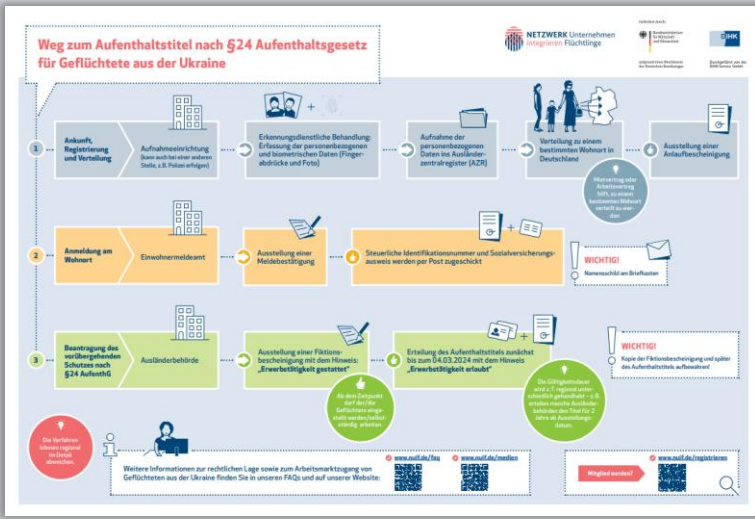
Weg zum Aufenthaltstitel nach §24 Aufenthaltsgesetz für Geflüchtete aus der Ukraine

NETZWERK Unternehmen integrieren Flüchtlinge

Gefördert durch:

Bundesministerium für Wirtschaft und Klimaschutz

aufgrund eines Beschlusses des Deutschen Bundestages

Durchgeführt von der DIHK Service GmbH

1

Ankunft, Registrierung und Verteilung

Aufnahmeeinrichtung (kann auch bei einer anderen Stelle, z.B. Polizei erfolgen)

Erkennungsdienstliche Behandlung: Erfassung der personenbezogenen und biometrischen Daten (Fingerabdrücke und Foto)

Aufnahme der personenbezogenen Daten ins Ausländerzentralregister (AZR)

Verteilung zu einem bestimmten Wohnort in Deutschland

Mietvertrag oder Arbeitsvertrag hilft, zu einem bestimmten Wohnort verteilt zu werden

Ausstellung einer Ankunftsbescheinigung

2

Anmeldung am Wohnort

Einwohnermeldeamt

Ausstellung einer Meldebestätigung

Steuerliche Identifikationsnummer und Sozialversicherungsausweis werden per Post zugeschickt

WICHTIG!

Namensschild am Briefkasten

3

Beantragung des vorübergehenden Schutzes nach §24 AufenthG

Ausländerbehörde

Ausstellung einer Fiktionsbescheinigung mit dem Hinweis: „Erwerbstätigkeit gestattet"

Ab dem Zeitpunkt darf der/die Geflüchtete eingestellt werden/selbstständig arbeiten.

Erteilung des Aufenthaltstitels zunächst bis zum 04.03.2024 mit dem Hinweis „Erwerbstätigkeit erlaubt"

Die Gültigkeitsdauer wird z.T. regional unterschiedlich gehandhabt – z.B. erteilen manche Ausländerbehörden den Titel für 2 Jahre ab Ausstellungsdatum.

WICHTIG!

Kopie der Fiktionsbescheinigung und später des Aufenthaltstitels aufbewahren!

Die Verfahren können regional im Detail abweichen.

Weitere Informationen zur rechtlichen Lage sowie zum Arbeitsmarktzugang von Geflüchteten aus der Ukraine finden Sie in unseren FAQs und auf unserer Website:

www.nuif.de/faq

www.nuif.de/medien

Mitglied werden?

www.nuif.de/registrieren